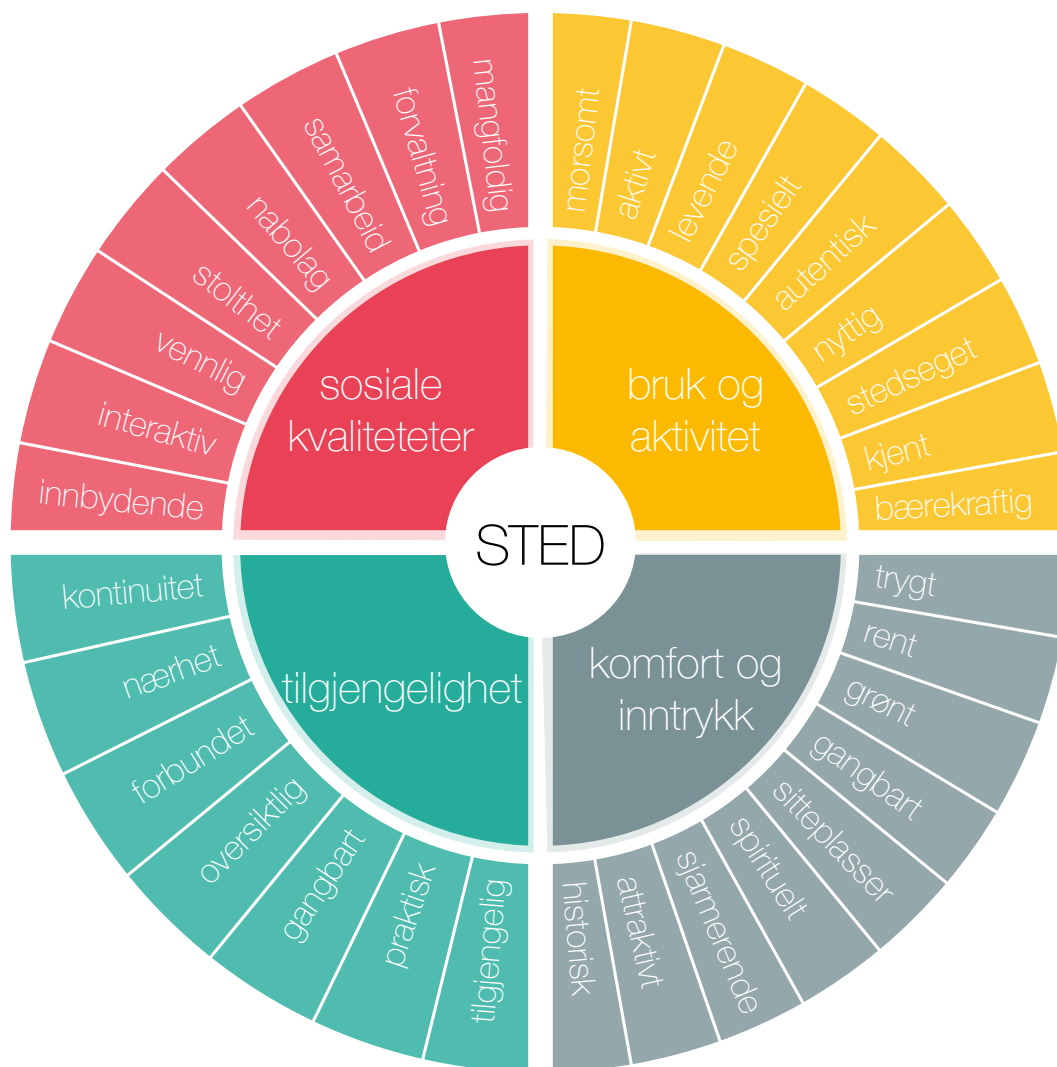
STED

sosiale kvaliteteter

innbydende
interaktiv
vennlig
stolthet
nabolag
samarbeid
forvaltning
mangfoldig

bruk og aktivitet

morsomt
aktivt
levende
spesielt
autentisk
nyttig
stedseget
kjent
bærekraftig

komfort og inntrykk

trygt
rent
grønt
gangbart
sitteplasser
spirituelt
sjarmerende
attraktivt
historisk

tilgjengelighet

tilgjengelig
praktisk
gangbart
oversiktlig
forbundet
nærhet
kontinuitet